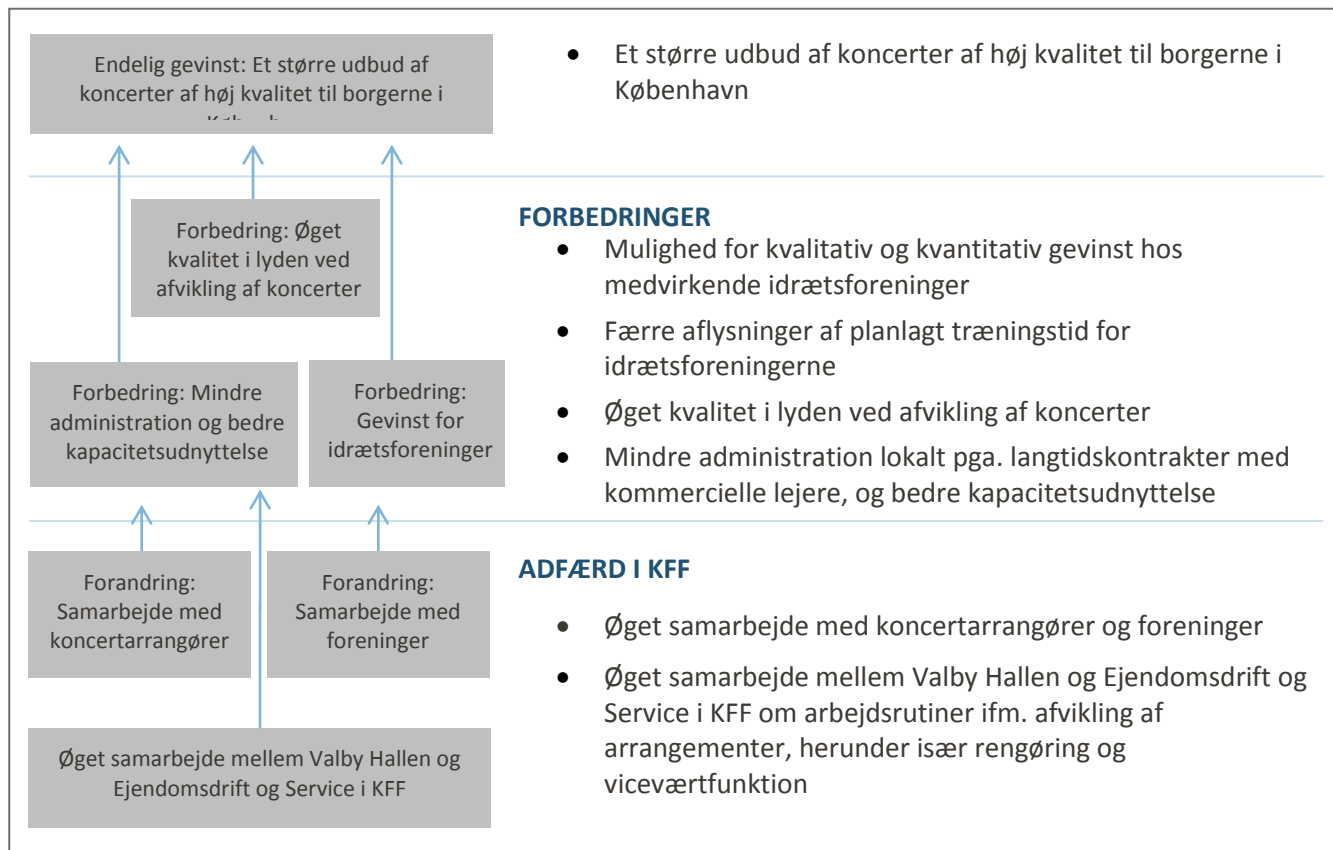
Endelig gevinst: Et større udbud af koncerter af høj kvalitet til borgerne i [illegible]

Forbedring: Øget kvalitet i lyden ved afvikling af koncerter

Forbedring: Mindre administration og bedre kapacitetsudnyttelse

Forbedring: Gevinst for idrætsforeninger

Forandring: Samarbejde med koncertarrangører

Forandring: Samarbejde med foreninger

Øget samarbejde mellem Valby Hallen og Ejendomsdrift og Service i KFF

- Et større udbud af koncerter af høj kvalitet til borgerne i København

FORBEDRINGER

- Mulighed for kvalitativ og kvantitativ gevinst hos medvirkende idrætsforeninger
- Færre aflysninger af planlagt træningstid for idrætsforeningerne
- Øget kvalitet i lyden ved afvikling af koncerter
- Mindre administration lokalt pga. langtidskontrakter med kommercielle lejere, og bedre kapacitetsudnyttelse

ADFÆRD I KFF

- Øget samarbejde med koncertarrangører og foreninger
- Øget samarbejde mellem Valby Hallen og Ejendomsdrift og Service i KFF om arbejdsrutiner ifm. afvikling af arrangementer, herunder især rengøring og viceværtfunktion